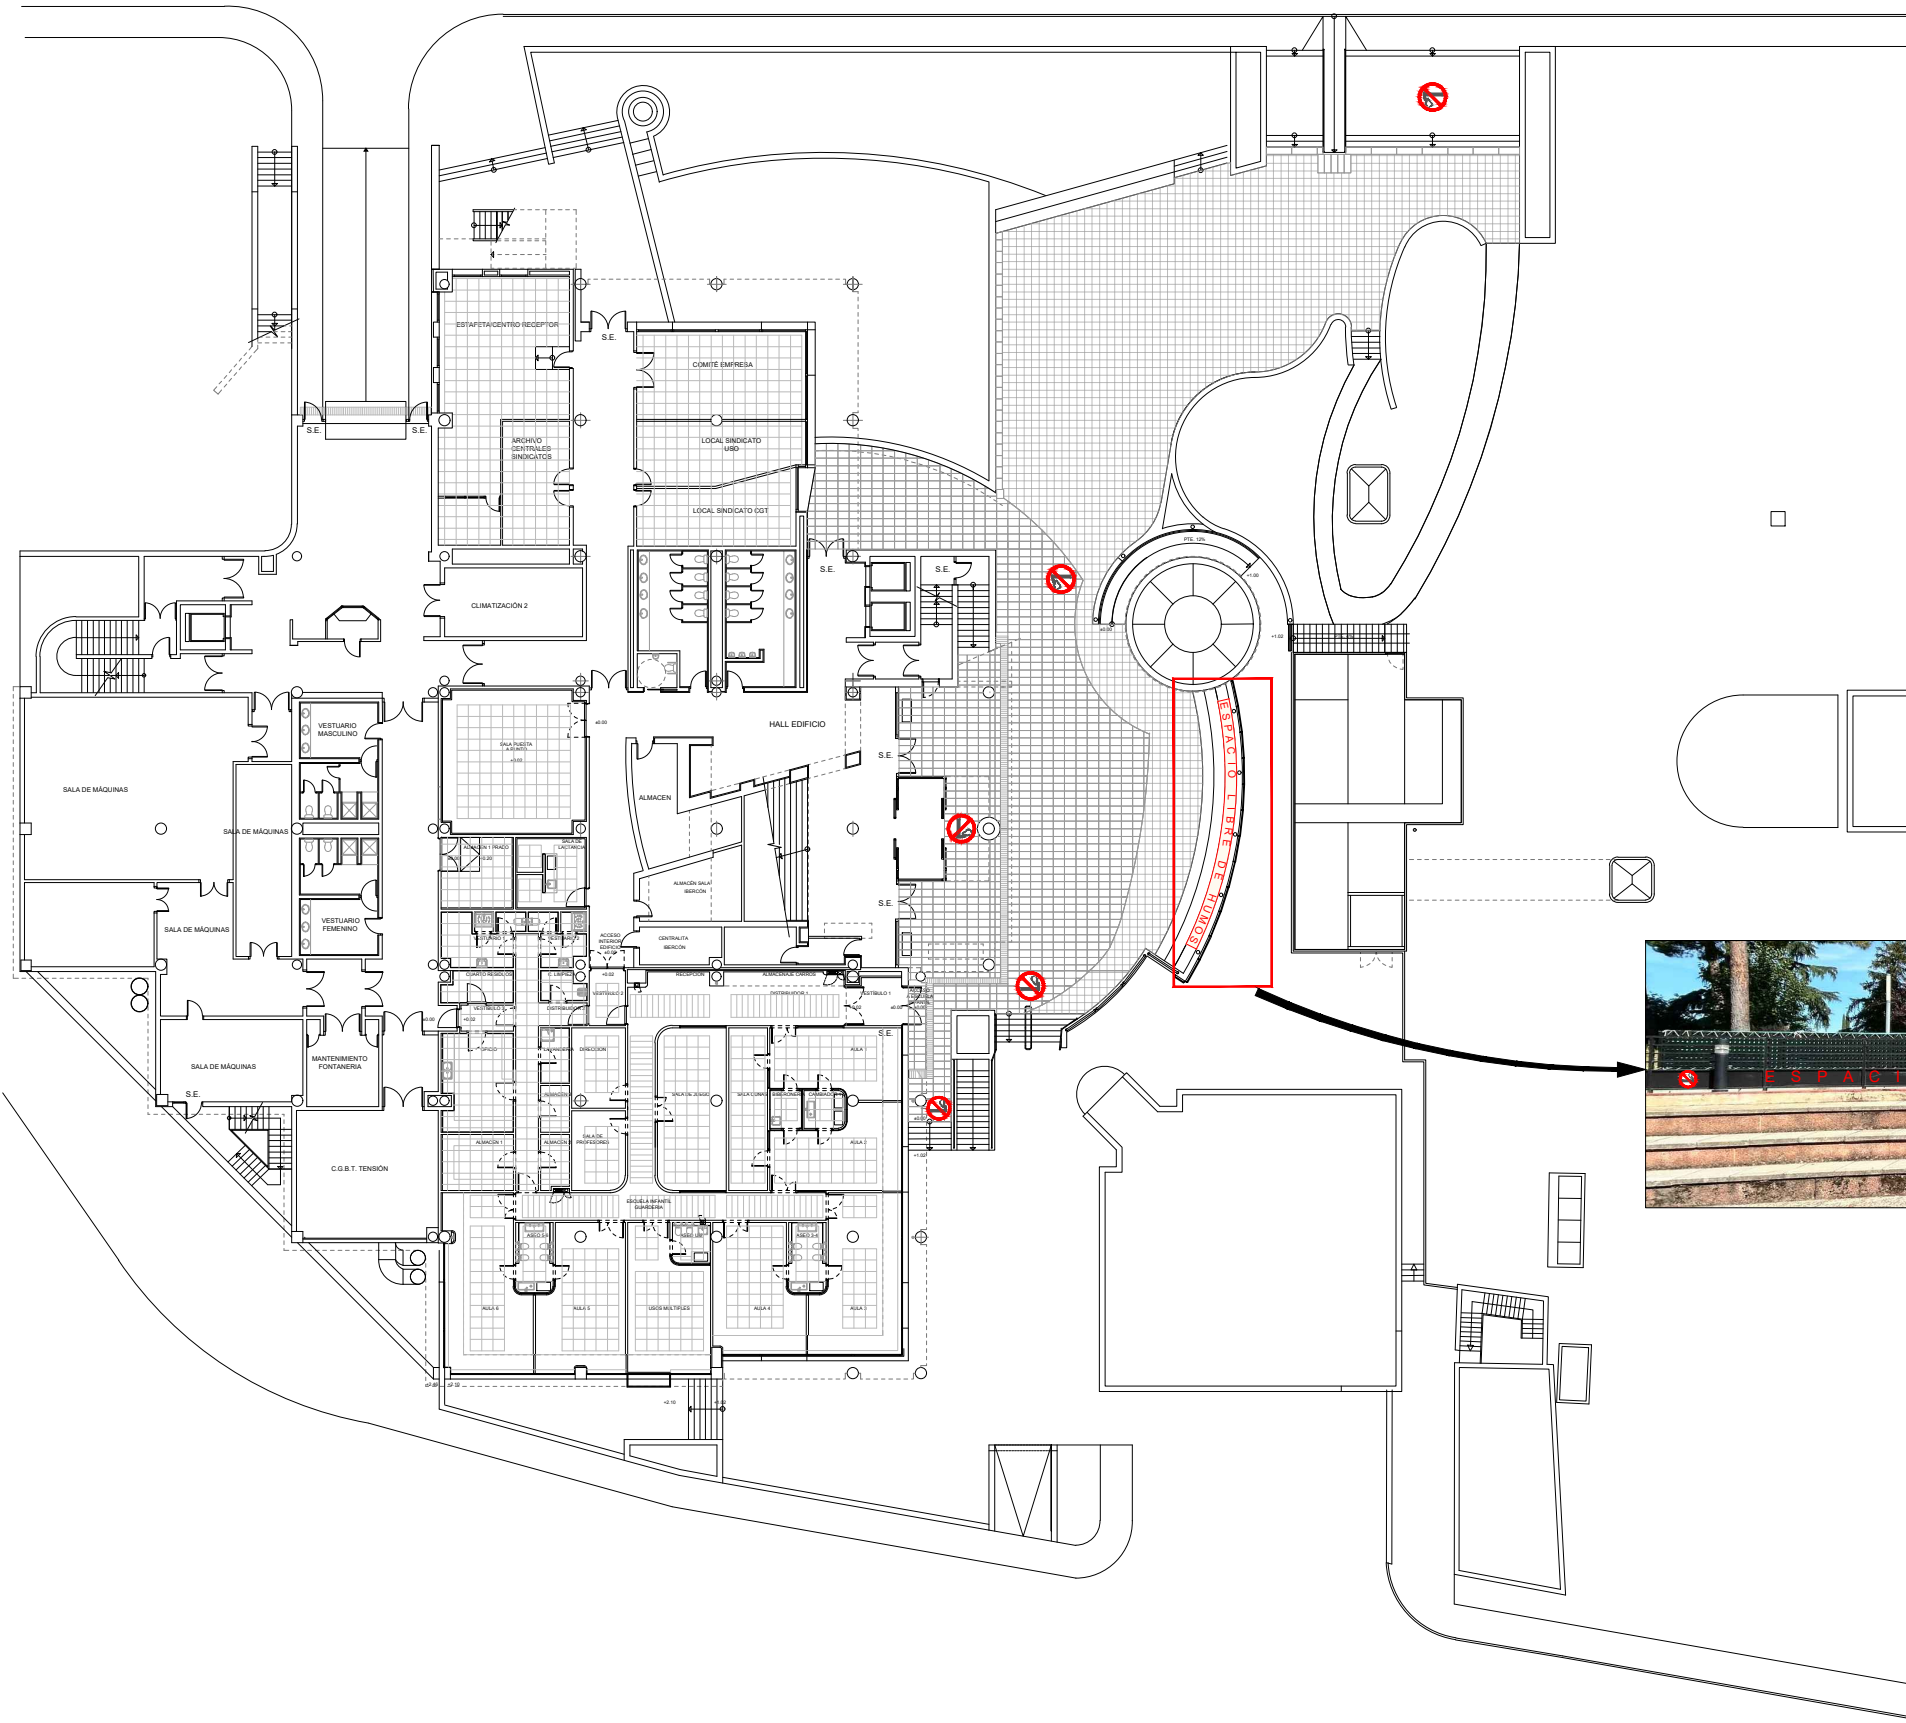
ESTAFETA/CENTRO RECEPTOR
S.E.
COMITÉ EMPRESA
S.E.
S.E.
ARCHIVO CENTRALES SINDICATOS
LOCAL SINDICATO USO
LOCAL SINDICATO CGT
CLIMATIZACIÓN 2
S.E.
S.E.
PTE. 12%
ESPACIO LIBRE DE HUMOS
HALL EDIFICIO
VESTUARIO MASCULINO
SALA DE MÁQUINAS
SALA DE MÁQUINAS
SALA PUESTA A PUNTO
ALMACEN
S.E.
S.E.
VESTUARIO FEMENINO
SALA DE MÁQUINAS
CENTRALITA IBERCÓN
RECEPCIÓN
S.E.
SALA DE MÁQUINAS
MANTENIMIENTO FONTANERIA
S.E.
C.G.B.T. TENSIÓN
ESCUELA INFANTIL GUARDERIA
AULA 6
AULA 5
USOS MÚLTIPLES
AULA 4
AULA 3
AULA 2
AULA 1
ESPACI